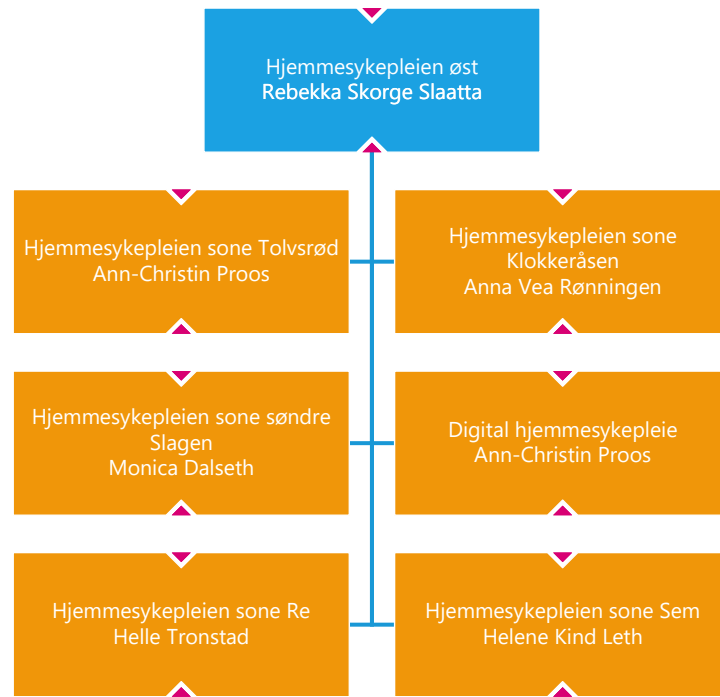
Hjemmesykepleien øst
Rebekka Skorge Slaatta

Hjemmesykepleien sone Tolvsrød
Ann-Christin Proos

Hjemmesykepleien sone Klokkeråsen
Anna Vea Rønningen

Hjemmesykepleien sone søndre Slagen
Monica Dalseth

Digital hjemmesykepleie
Ann-Christin Proos

Hjemmesykepleien sone Re
Helle Tronstad

Hjemmesykepleien sone Sem
Helene Kind Leth